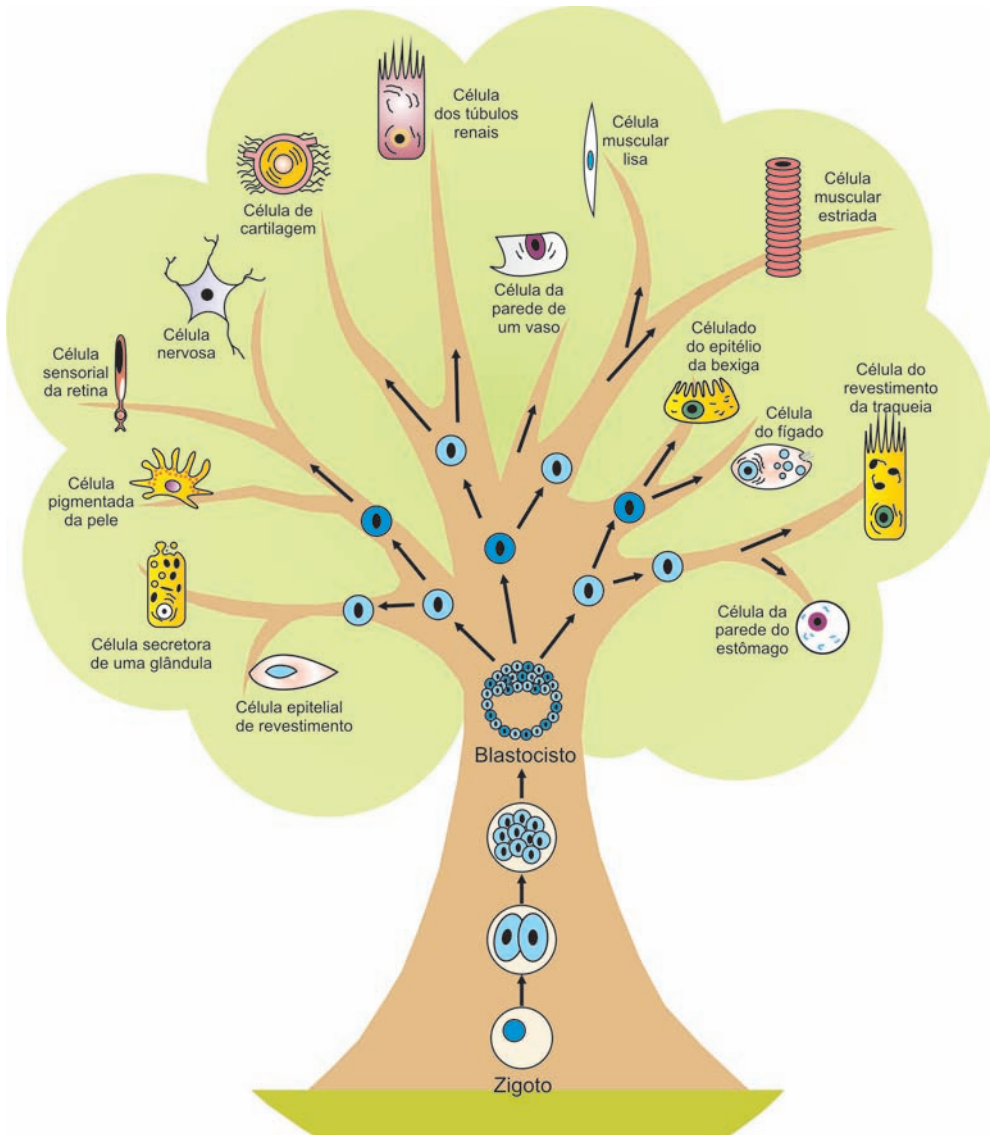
Célula dos túbulos renais

Célula muscular lisa

Célula de cartilagem

Célula muscular estriada

Célula da parede de um vaso

Célula nervosa

Célula sensorial da retina

Célulado do epitélio da bexiga

Célula do revestimento da traqueia

Célula do fígado

Célula pigmentada da pele

Célula secretora de uma glândula

Célula da parede do estômago

Célula epitelial de revestimento

Blastocisto

Zigoto